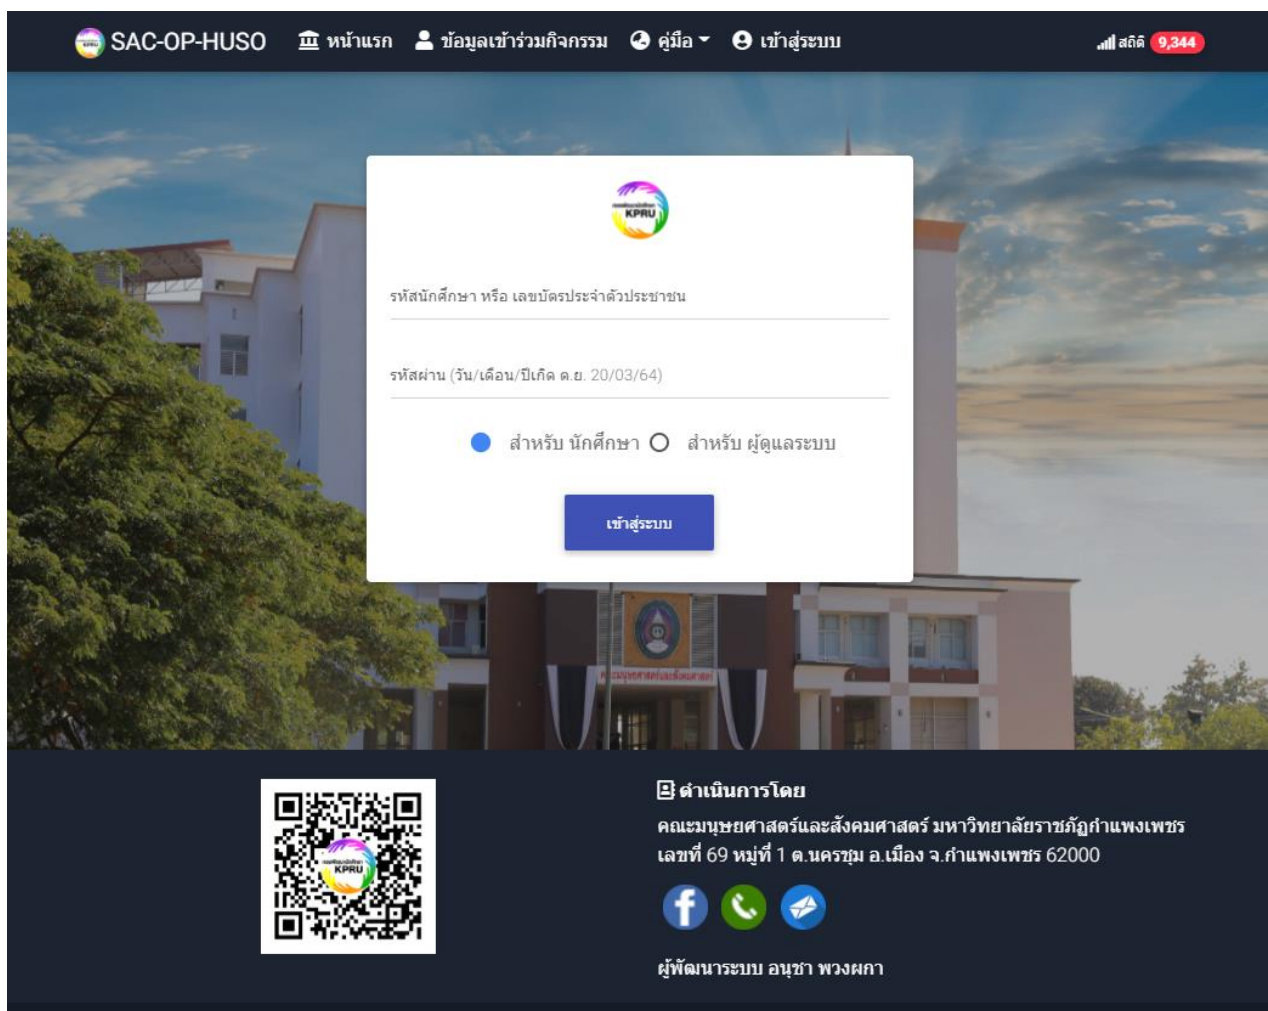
SAC-OP-HUSO หน้าแรก ข้อมูลเข้าร่วมกิจกรรม คู่มือ เข้าสู่ระบบ สถิติ 9,344

KPRU

รหัสนักศึกษา หรือ เลขบัตรประจำตัวประชาชน

รหัสผ่าน (วัน/เดือน/ปีเกิด ค.ย. 20/03/64)

สำหรับ นักศึกษา สำหรับ ผู้ดูแลระบบ

เข้าสู่ระบบ

KPRU

ดำเนินการโดย
คณะมนุษยศาสตร์และสังคมศาสตร์ มหาวิทยาลัยราชภัฏกำแพงเพชร
เลขที่ 69 หมู่ที่ 1 ต.นครชุม อ.เมือง จ.กำแพงเพชร 62000

ผู้พัฒนาระบบ อนุชา พวงผกา